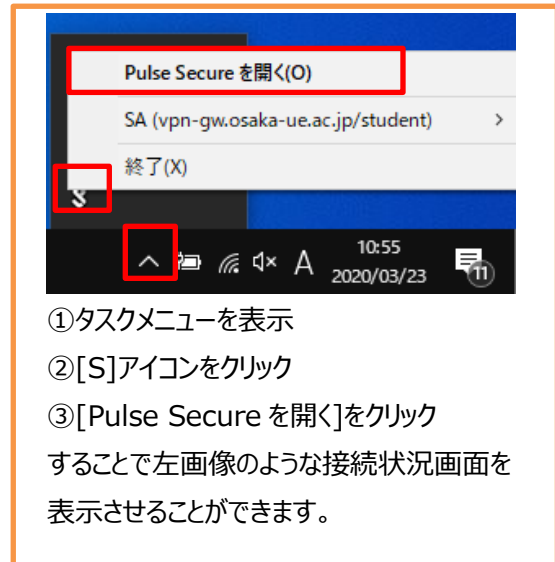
Pulse Secure を開く(O)

SA (vpn-gw.osaka-ue.ac.jp/student) >

終了(X)

S

^ A 10:55 2020/03/23 11

①タスクメニューを表示
②[S]アイコンをクリック
③[Pulse Secure を開く]をクリック
することで左画像のような接続状況画面を表示させることができます。